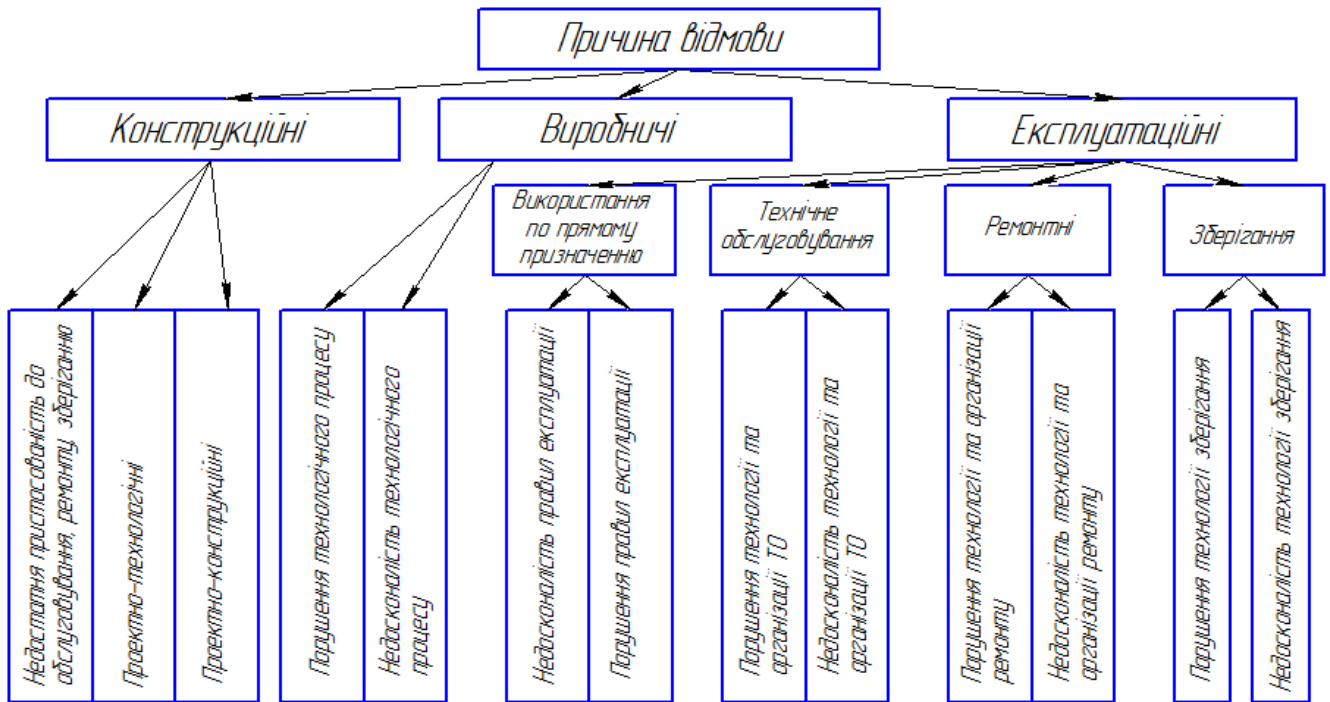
Причина відмови

Конструкційні

Виробничі

Експлуатаційні

Використання по прямому призначенню

Технічне обслуговування

Ремонтні

Зберігання

Недостатня пристосованість до обслуговування, ремонту, зберігання

Проектно-технологічні

Проектно-конструкційні

Порушення технологічного процесу

Недосконалість технологічного процесу

Недосконалість правил експлуатації

Порушення правил експлуатації

Порушення технології та організації ТО

Недосконалість технології та організації ТО

Порушення технології та організації ремонту

Недосконалість технології та організації ремонту

Порушення технології зберігання

Недосконалість технології зберігання